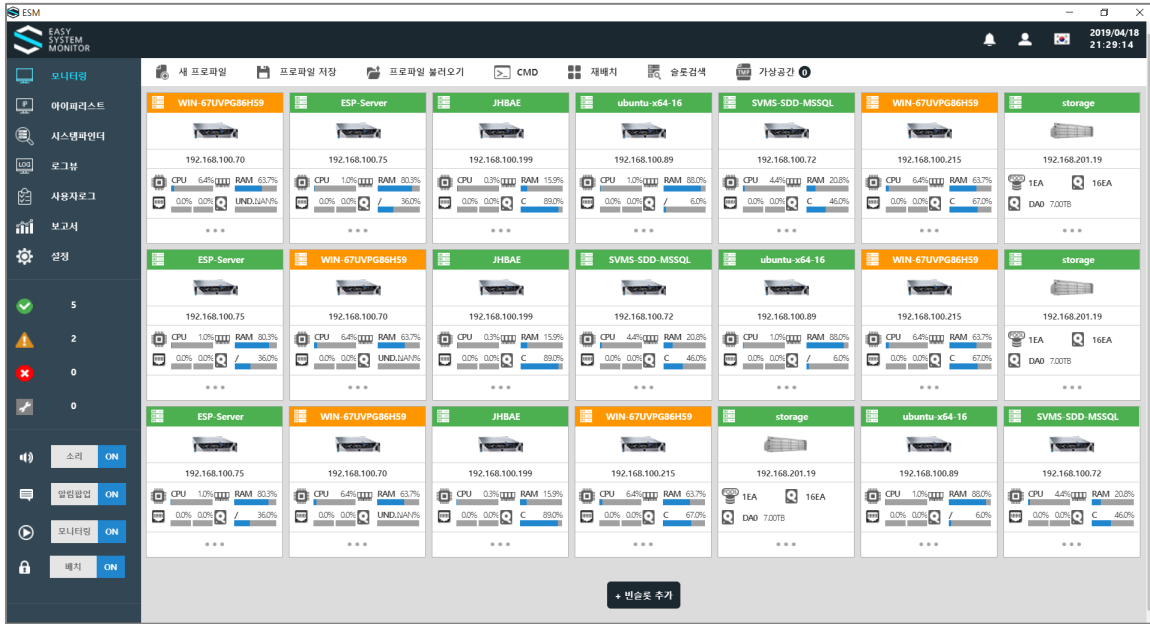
ESM

EASY SYSTEM MONITOR

2019/04/18 21:29:14

모니터링
아이피리스트
시스템파인더
로그뷰
사용자로그
보고서
설정

5
2
0
0

소리 ON
알림팝업 ON
모니터링 ON
배치 ON

새 프로파일 | 프로파일 저장 | 프로파일 불러오기 | CMD | 재배치 | 슬롯검색 | 가상공간 0

WIN-67UVPG86H59
192.168.100.70
CPU 6.4% RAM 63.7%
0.0% 0.0% UND.NAN%

ESP-Server
192.168.100.75
CPU 1.0% RAM 80.3%
0.0% 0.0% / 36.0%

JHBAE
192.168.100.199
CPU 0.3% RAM 15.9%
0.0% 0.0% C 89.0%

ubuntu-x64-16
192.168.100.89
CPU 1.0% RAM 88.0%
0.0% 0.0% / 6.0%

SVMS-SDD-MSSQL
192.168.100.72
CPU 4.4% RAM 20.8%
0.0% 0.0% C 46.0%

WIN-67UVPG86H59
192.168.100.215
CPU 6.4% RAM 63.7%
0.0% 0.0% C 67.0%

storage
192.168.201.19
1EA 16EA
DA0 7.00TB

ESP-Server
192.168.100.75
CPU 1.0% RAM 80.3%
0.0% 0.0% / 36.0%

WIN-67UVPG86H59
192.168.100.70
CPU 6.4% RAM 63.7%
0.0% 0.0% UND.NAN%

JHBAE
192.168.100.199
CPU 0.3% RAM 15.9%
0.0% 0.0% C 89.0%

SVMS-SDD-MSSQL
192.168.100.72
CPU 4.4% RAM 20.8%
0.0% 0.0% C 46.0%

ubuntu-x64-16
192.168.100.89
CPU 1.0% RAM 88.0%
0.0% 0.0% / 6.0%

WIN-67UVPG86H59
192.168.100.215
CPU 6.4% RAM 63.7%
0.0% 0.0% C 67.0%

storage
192.168.201.19
1EA 16EA
DA0 7.00TB

ESP-Server
192.168.100.75
CPU 1.0% RAM 80.3%
0.0% 0.0% / 36.0%

WIN-67UVPG86H59
192.168.100.70
CPU 6.4% RAM 63.7%
0.0% 0.0% UND.NAN%

JHBAE
192.168.100.199
CPU 0.3% RAM 15.9%
0.0% 0.0% C 89.0%

WIN-67UVPG86H59
192.168.100.215
CPU 6.4% RAM 63.7%
0.0% 0.0% C 67.0%

storage
192.168.201.19
1EA 16EA
DA0 7.00TB

ubuntu-x64-16
192.168.100.89
CPU 1.0% RAM 88.0%
0.0% 0.0% / 6.0%

SVMS-SDD-MSSQL
192.168.100.72
CPU 4.4% RAM 20.8%
0.0% 0.0% C 46.0%

+ 빈슬롯 추가